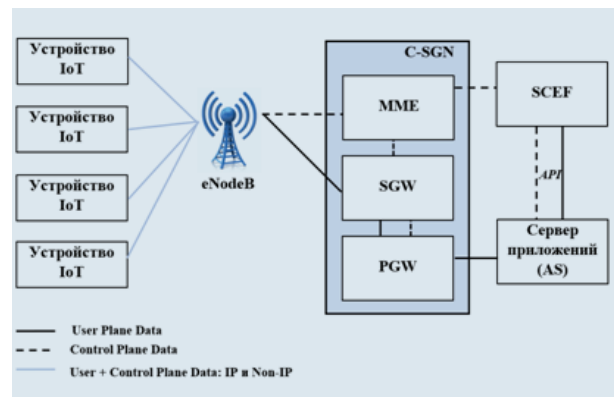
Устройство IoT

Устройство IoT

Устройство IoT

Устройство IoT

eNodeB

C-SGN

MME

SGW

PGW

SCEF

API

Сервер приложений (AS)

User Plane Data

Control Plane Data

User + Control Plane Data: IP и Non-IP